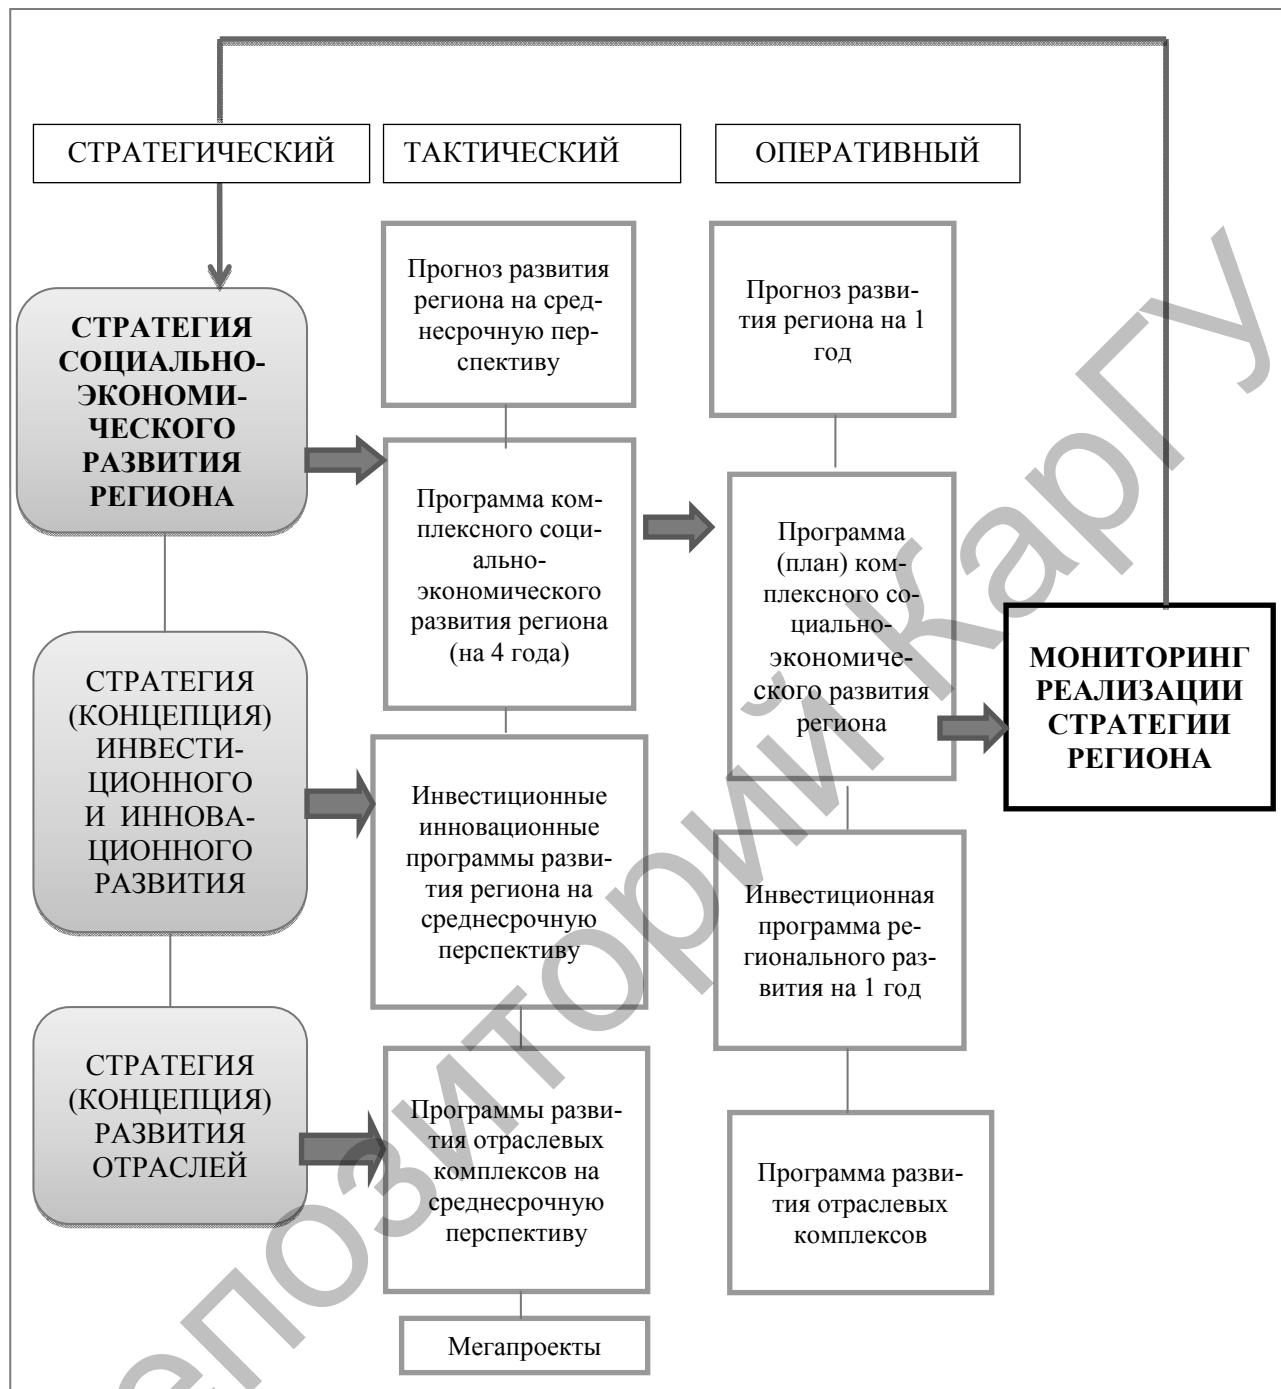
СТРАТЕГИЧЕСКИЙ

ТАКТИЧЕСКИЙ

ОПЕРАТИВНЫЙ

СТРАТЕГИЯ СОЦИАЛЬНО-ЭКОНОМИЧЕСКОГО РАЗВИТИЯ РЕГИОНА

СТРАТЕГИЯ (КОНЦЕПЦИЯ) ИНВЕСТИЦИОННОГО И ИННОВАЦИОННОГО РАЗВИТИЯ

СТРАТЕГИЯ (КОНЦЕПЦИЯ) РАЗВИТИЯ ОТРАСЛЕЙ

Прогноз развития региона на среднесрочную перспективу

Программа комплексного социально-экономического развития региона (на 4 года)

Инвестиционные инновационные программы развития региона на среднесрочную перспективу

Программы развития отраслевых комплексов на среднесрочную перспективу

Мегапроекты

Прогноз развития региона на 1 год

Программа (план) комплексного социально-экономического развития региона

Инвестиционная программа регионального развития на 1 год

Программа развития отраслевых комплексов

МОНИТОРИНГ РЕАЛИЗАЦИИ СТРАТЕГИИ РЕГИОНА

Репозиторий КарГУ